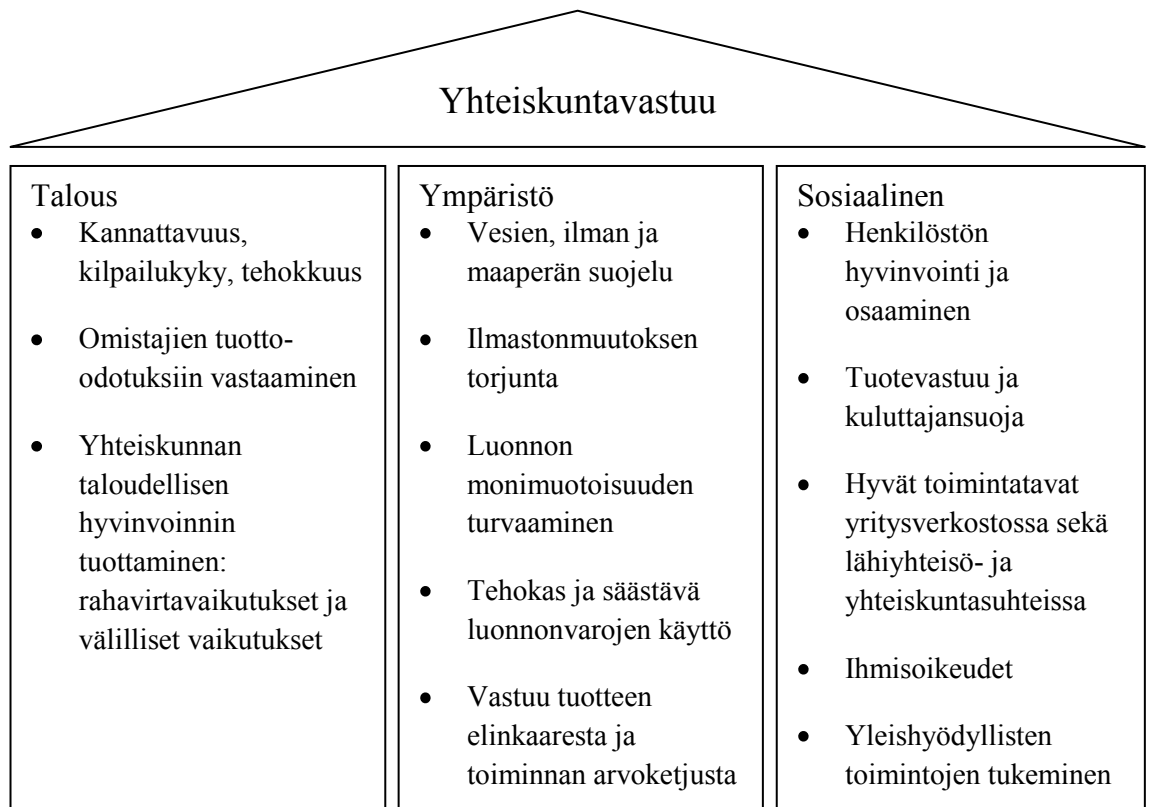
Yhteiskuntavastuu

Talous
- Kannattavuus, kilpailukyky, tehokkuus
- Omistajien tuotto-odotuksiin vastaaminen
- Yhteiskunnan taloudellisen hyvinvoinnin tuottaminen: rahavirtavaikutukset ja välilliset vaikutukset

Ympäristö
- Vesien, ilman ja maaperän suojelu
- Ilmastonmuutoksen torjunta
- Luonnon monimuotoisuuden turvaaminen
- Tehokas ja säästävä luonnonvarojen käyttö
- Vastuu tuotteen elinkaaresta ja toiminnan arvoketjusta

Sosiaalinen
- Henkilöstön hyvinvointi ja osaaminen
- Tuotevastuu ja kuluttajansuoja
- Hyvät toimintatavat yritysverkostossa sekä lähiyhteisö- ja yhteiskuntasuhteissa
- Ihmisoikeudet
- Yleishyödyllisten toimintojen tukeminen